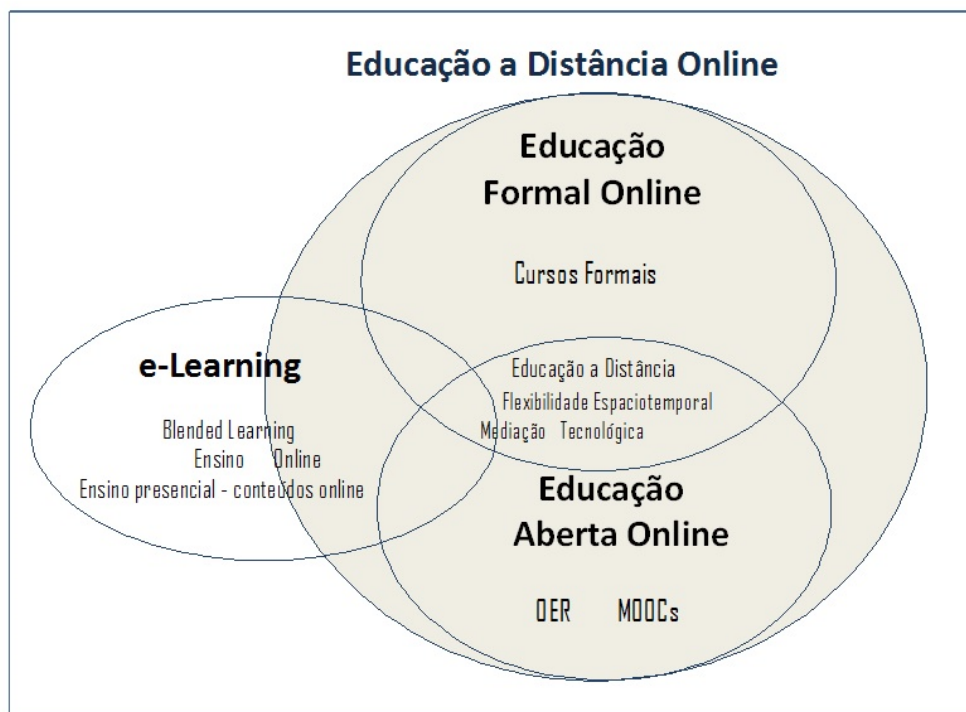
Educação a Distância Online

Educação Formal Online

Cursos Formais

e-Learning

Blended Learning
Ensino Online
Ensino presencial - conteúdos online

Educação a Distância
Flexibilidade Espaciotemporal
Mediação Tecnológica

Educação Aberta Online

OER MOOCs